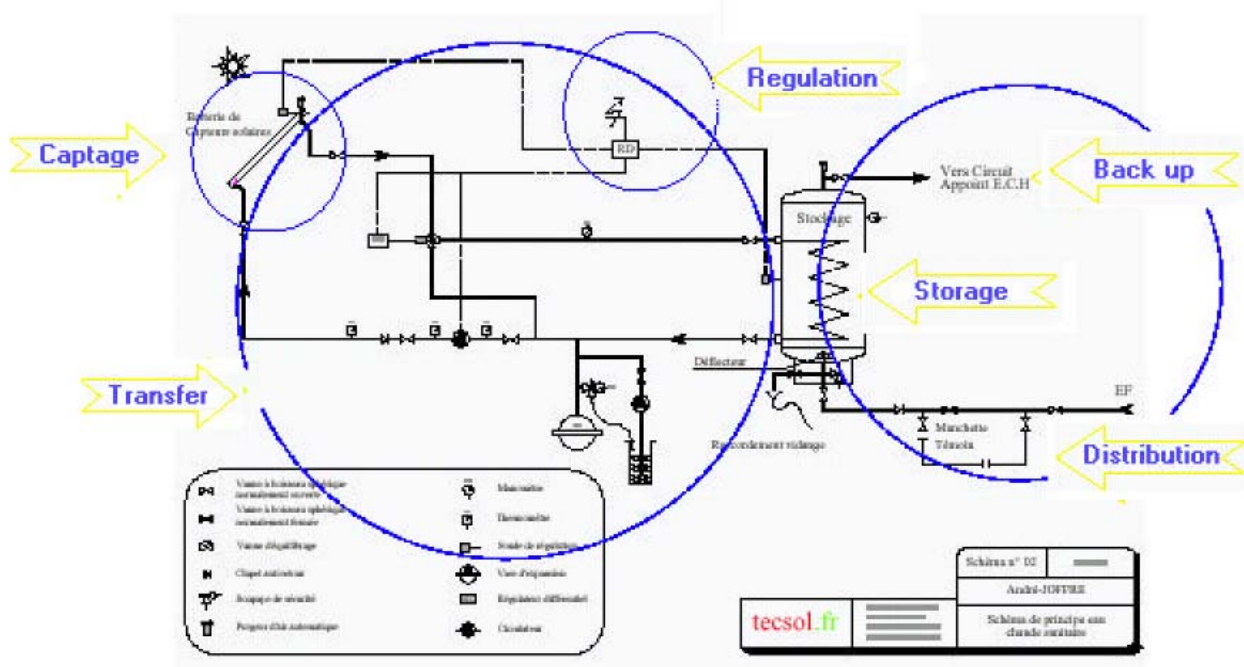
Regulation

Captage

Back up

Storage

Transfer

Distribution

Batterie de Capteurs solaires

RD

Vers Circuit Appoint E.C.H

Stockage

Déflecteur

EF

Manchette Témoin

Raccordement vidange

Vanne à boisseau sphérique normalement ouverte

Vanne à boisseau sphérique normalement fermée

Vanne d'équilibrage

Clapet anti-retour

Soupape de sécurité

Purgeur d'air automatique

Manomètre

Thermomètre

Sonde de régulation

Vase d'expansion

Régulateur différentiel

Circulateur

Schéma n° 02

André JOFFRE

tecsol.fr

Schéma de principe eau chaude sanitaire